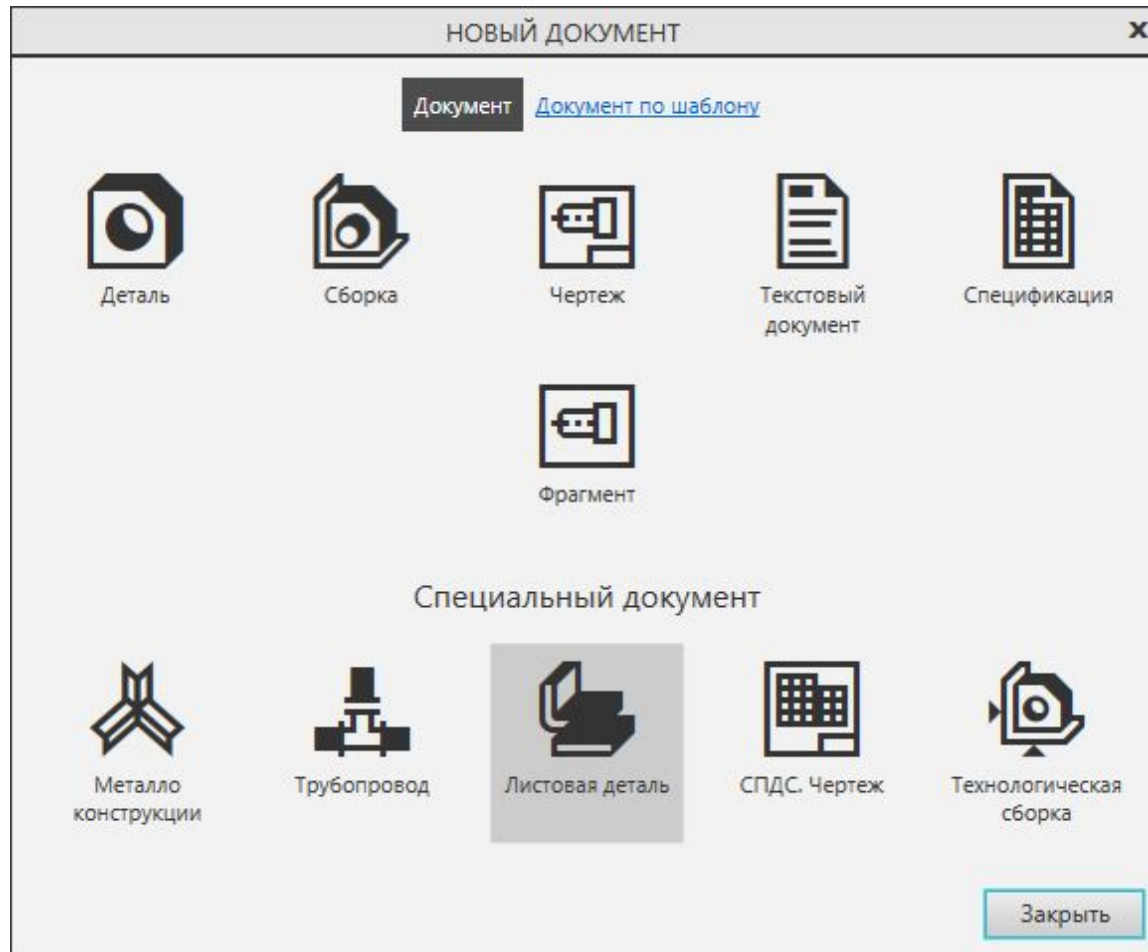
НОВЫЙ ДОКУМЕНТ x

Документ Документ по шаблону

Деталь
Сборка
Чертеж
Текстовый документ
Спецификация

Фрагмент

Специальный документ

Металло конструкции
Трубопровод
Листовая деталь
СПДС. Чертеж
Технологическая сборка

Закрыть